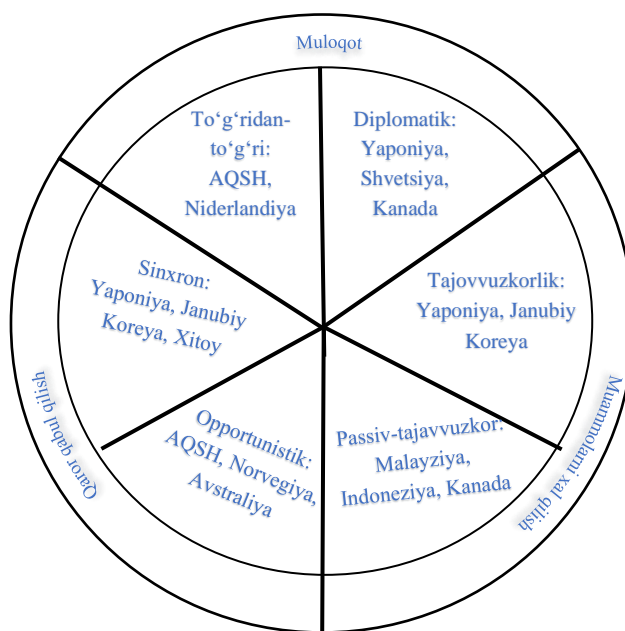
Muloqot

To‘g‘ridan-to‘g‘ri: AQSH, Niderlandiya

Diplomatik: Yaponiya, Shvetsiya, Kanada

Sinxron: Yaponiya, Janubiy Koreya, Xitoy

Tajovvuzkorlik: Yaponiya, Janubiy Koreya

Opportunistik: AQSH, Norvegiya, Avstraliya

Passiv-tajavvuzkor: Malayziya, Indoneziya, Kanada

Qaror qabul qilish

Muammolarni xal qilish